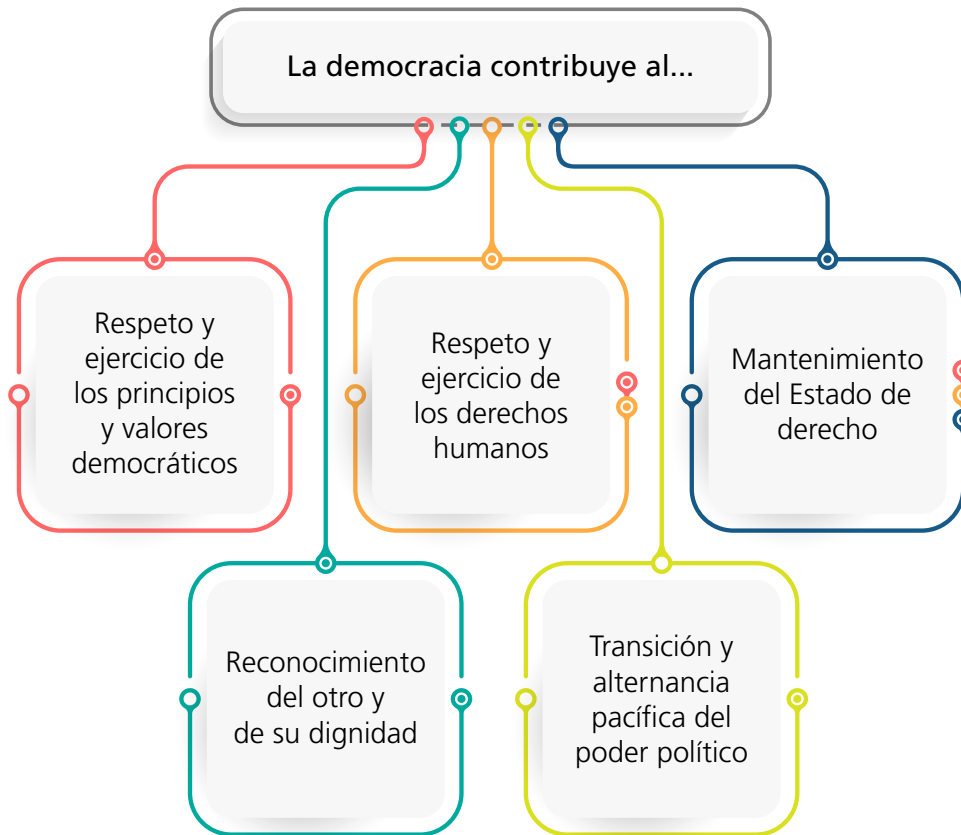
La democracia contribuye al...

Respeto y ejercicio de los principios y valores democráticos

Respeto y ejercicio de los derechos humanos

Mantenimiento del Estado de derecho

Reconocimiento del otro y de su dignidad

Transición y alternancia pacífica del poder político